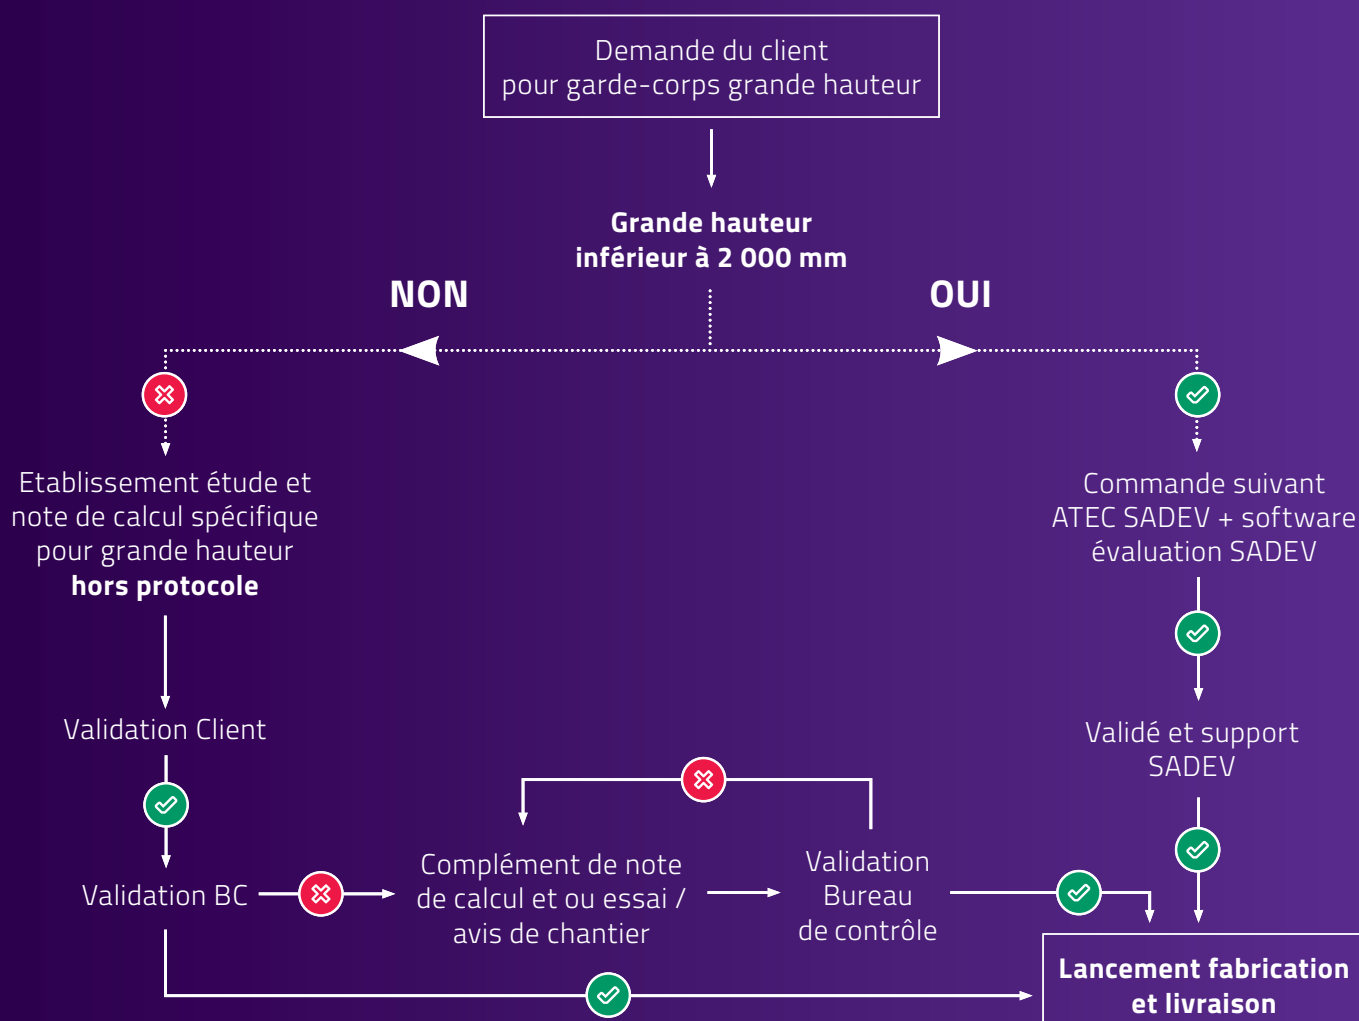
Demande du client
pour garde-corps grande hauteur

Grande hauteur
inférieur à 2 000 mm

NON

OUI

Etablissement étude et note de calcul spécifique pour grande hauteur **hors protocole**

Commande suivant ATEC SADEV + software évaluation SADEV

Validation Client

Validé et support SADEV

Validation BC

Complément de note de calcul et ou essai / avis de chantier

Validation Bureau de contrôle

Lancement fabrication et livraison